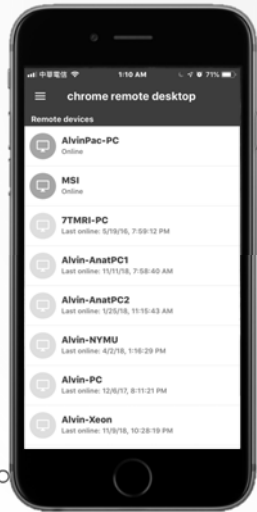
中華電信 1:10 AM 71%

chrome remote desktop

Remote devices

AlvinPac-PC
Online

MSI
Online

7TMRI-PC
Last online: 5/19/16, 7:59:12 PM

Alvin-AnatPC1
Last online: 11/11/18, 7:58:40 AM

Alvin-AnatPC2
Last online: 1/25/18, 11:15:43 AM

Alvin-NYMU
Last online: 4/2/18, 1:16:29 PM

Alvin-PC
Last online: 12/6/17, 8:11:21 PM

Alvin-Xeon
Last online: 11/9/18, 10:28:19 PM